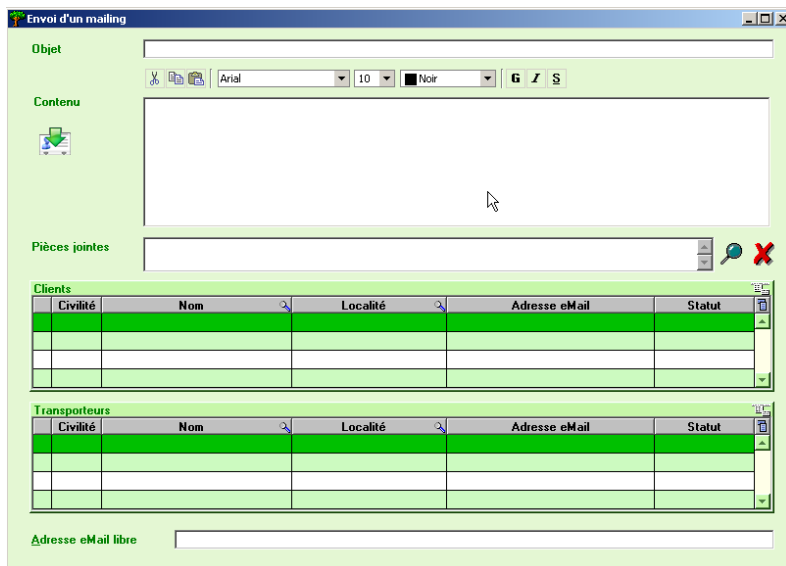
Envoi d'un mailing

Objet

Arial 10 Noir G I S

Contenu

Pièces jointes

Clients

| | Civilité | Nom | Localité | Adresse eMail | Statut |
|---|---|---|---|---|---|
| | | | | | |
| | | | | | |
| | | | | | |
| | | | | | |

Transporteurs

| | Civilité | Nom | Localité | Adresse eMail | Statut |
|---|---|---|---|---|---|
| | | | | | |
| | | | | | |
| | | | | | |
| | | | | | |

Adresse eMail libre